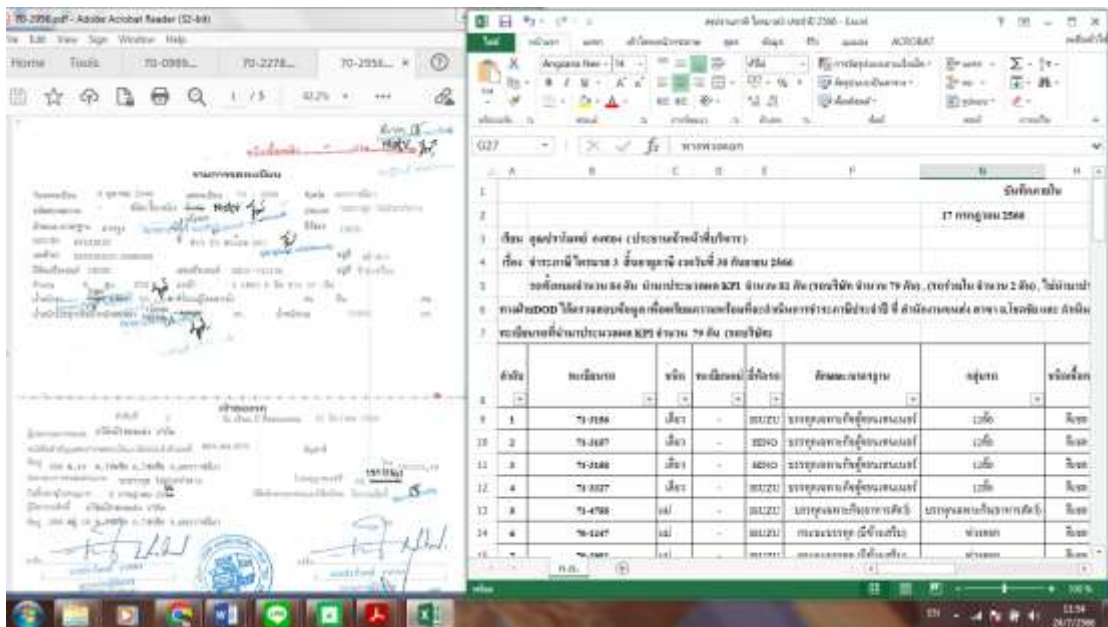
70-2956.pdf - Adobe Acrobat Reader (32-bit)

File Edit View Sign Window Help

Home Tools 70-0989... 70-2278... 70-2956... ×

1 / 3 82.2%

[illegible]

File Home Insert Page Layout Formulas Data Review View ACROBAT

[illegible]

G27 $f_x$ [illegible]

| | A | B | C | D | E | F | G | H |
|---|---|---|---|---|---|---|---|---|
| 1 | | | | | | | บันทึกข้อความ | |
| 2 | | | | | | | 17 กรกฎาคม 2566 | |
| 3 | เรียน ศูนย์ฯ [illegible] | | | | | | | |
| 4 | เรื่อง จำระภาษี ไตรมาส 3 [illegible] 30 กันยายน 2566 | | | | | | | |
| 5 | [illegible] | | | | | | | |
| 6 | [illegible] | | | | | | | |
| 7 | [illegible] | | | | | | | |
| 8 | ลำดับ | ทะเบียนรถ | ชนิด | ทะเบียนเดิม | ยี่ห้อรถ | ลักษณะ/มาตรฐาน | กลุ่มรถ | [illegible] |
| 9 | 1 | 71-3586 | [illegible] | - | ISUZU | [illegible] | 12ที่ | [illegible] |
| 10 | 2 | 71-3587 | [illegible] | - | HINO | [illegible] | 12ที่ | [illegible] |
| 11 | 3 | 71-3588 | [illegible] | - | HINO | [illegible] | 12ที่ | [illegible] |
| 12 | 4 | 71-3327 | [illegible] | - | ISUZU | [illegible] | 12ที่ | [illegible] |
| 13 | 5 | 71-4788 | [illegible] | - | ISUZU | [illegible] | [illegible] | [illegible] |
| 14 | 6 | 70-3247 | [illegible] | - | ISUZU | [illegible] | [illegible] | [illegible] |

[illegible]

100%

11:54
26/7/2566